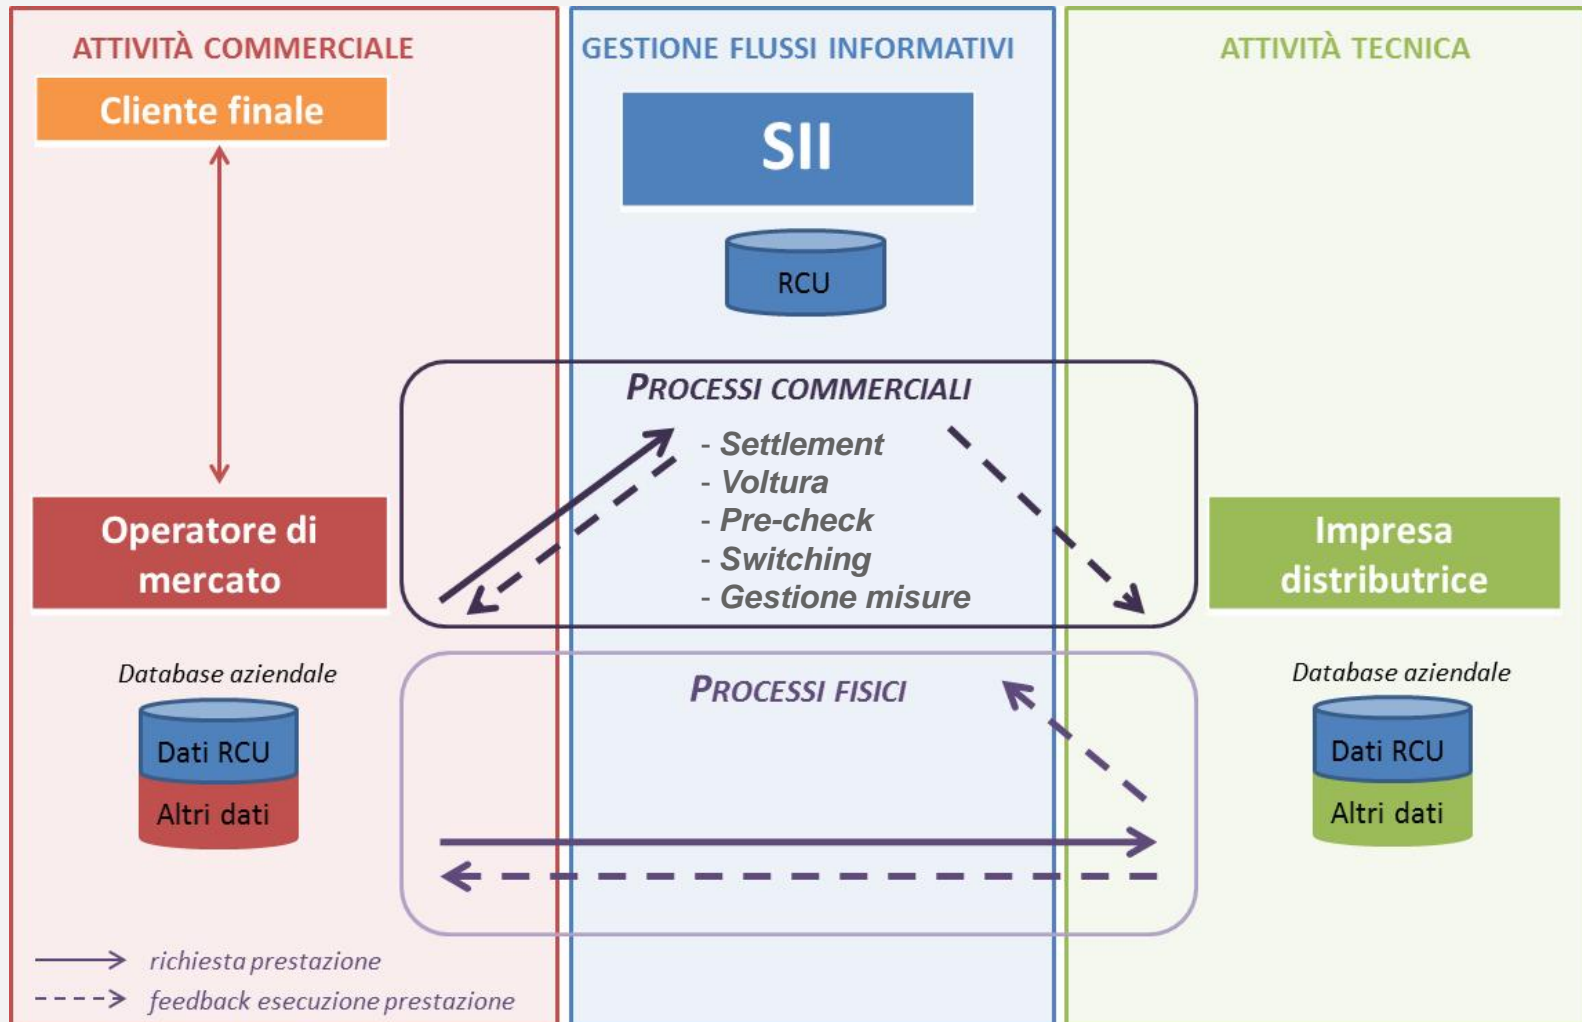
ATTIVITÀ COMMERCIALE

GESTIONE FLUSSI INFORMATIVI

ATTIVITÀ TECNICA

Cliente finale

SII

RCU

PROCESSI COMMERCIALI

- Settlement
- Voltura
- Pre-check
- Switching
- Gestione misure

Operatore di mercato

Impresa distributrice

Database aziendale

Dati RCU

Altri dati

PROCESSI FISICI

Database aziendale

Dati RCU

Altri dati

richiesta prestazione

feedback esecuzione prestazione